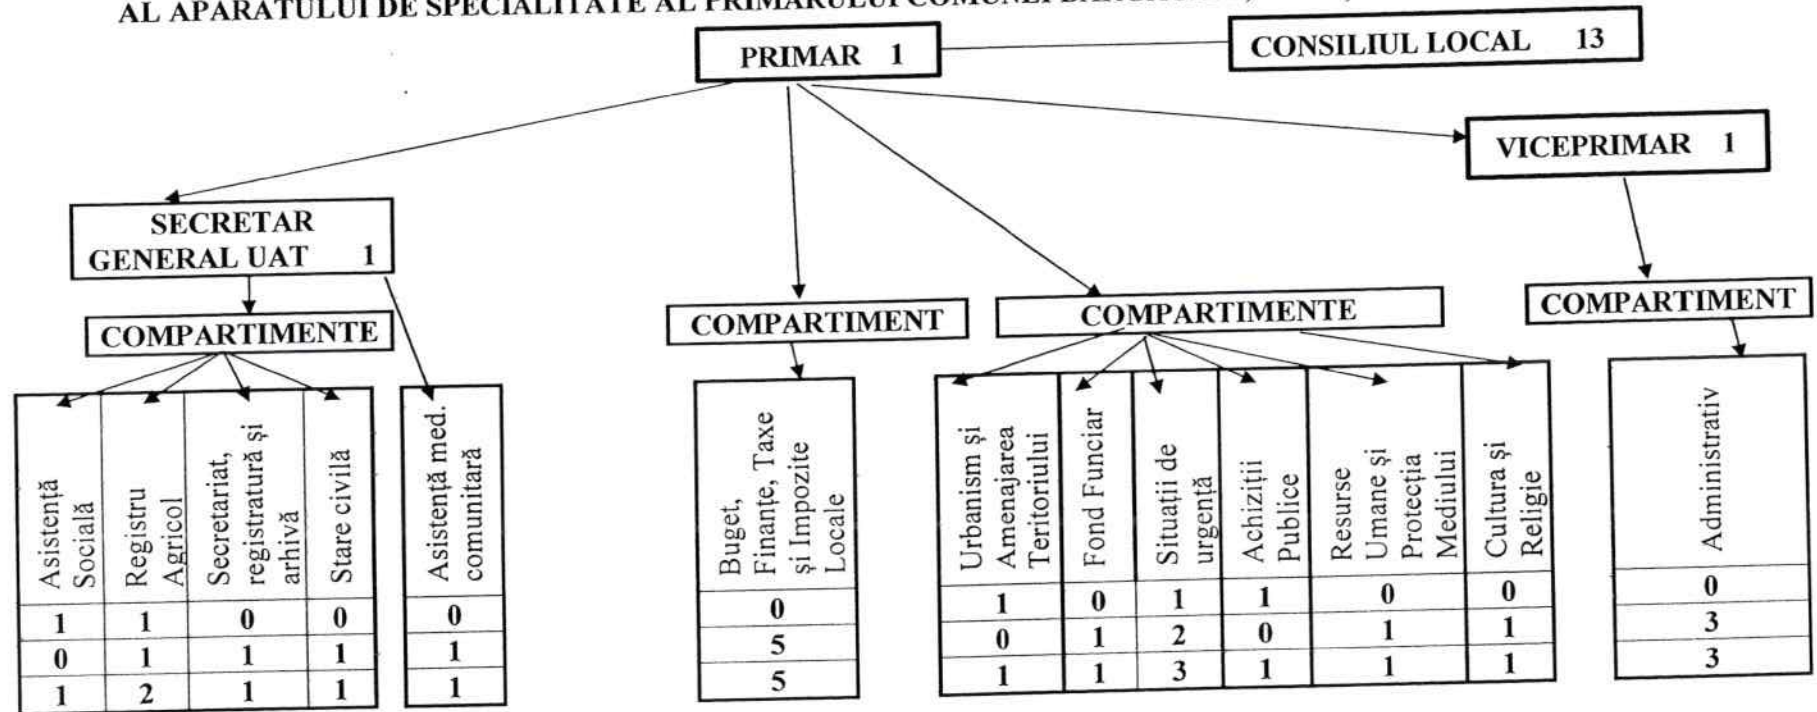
AL APARATULUI DE SPECIALITATE AL PRIMARULUI COMUNEI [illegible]

PRIMAR 1

CONSILIUL LOCAL 13

VICEPRIMAR 1

SECRETAR GENERAL UAT 1

COMPARTIMENTE

| Asistență Socială | Registru Agricol | Secretariat, registratură și arhivă | Stare civilă |
|---|---|---|---|
| 1 | 1 | 0 | 0 |
| 0 | 1 | 1 | 1 |
| 1 | 2 | 1 | 1 |

| Asistență med. comunitară |
|---|
| 0 |
| 1 |
| 1 |

COMPARTIMENT

| Buget, Finanțe, Taxe și Impozite Locale |
|---|
| 0 |
| 5 |
| 5 |

COMPARTIMENTE

| Urbanism și Amenajarea Teritoriului | Fond Funciar | Situații de urgență | Achiziții Publice | Resurse Umane și Protecția Mediului | Cultura și Religie |
|---|---|---|---|---|---|
| 1 | 0 | 1 | 1 | 0 | 0 |
| 0 | 1 | 2 | 0 | 1 | 1 |
| 1 | 1 | 3 | 1 | 1 | 1 |

COMPARTIMENT

| Administrativ |
|---|
| 0 |
| 3 |
| 3 |